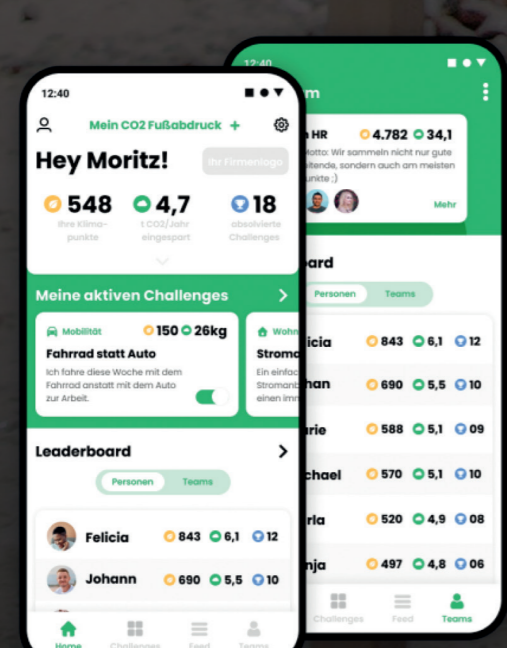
12:40

Mein CO2 Fußabdruck +

Hey Moritz!

Ihr Firmenlogo

548 Ihre Klimapunkte

4,7 t CO2/Jahr eingespart

18 absolvierte Challenges

Meine aktiven Challenges

Mobilität 150 26kg

Fahrrad statt Auto

Ich fahre diese Woche mit dem Fahrrad anstatt mit dem Auto zur Arbeit.

Wohn

Stroma

Ein einfac Stromanb einen imm

Leaderboard

Personen Teams

| | | | |
|---|---|---|---|
| Felicia | 843 | 6,1 | 12 |
| Johann | 690 | 5,5 | 10 |

Home Challenges Feed Teams

12:40

m

n HR 4.782 34,1

otto: Wir sammeln nicht nur gute eitende, sondern auch am meisten unkte ;)

Mehr

ard

Personen Teams

| | | | |
|---|---|---|---|
| icia | 843 | 6,1 | 12 |
| han | 690 | 5,5 | 10 |
| rie | 588 | 5,1 | 09 |
| chael | 570 | 5,1 | 10 |
| rla | 520 | 4,9 | 08 |
| nja | 497 | 4,8 | 06 |

Challenges Feed Teams